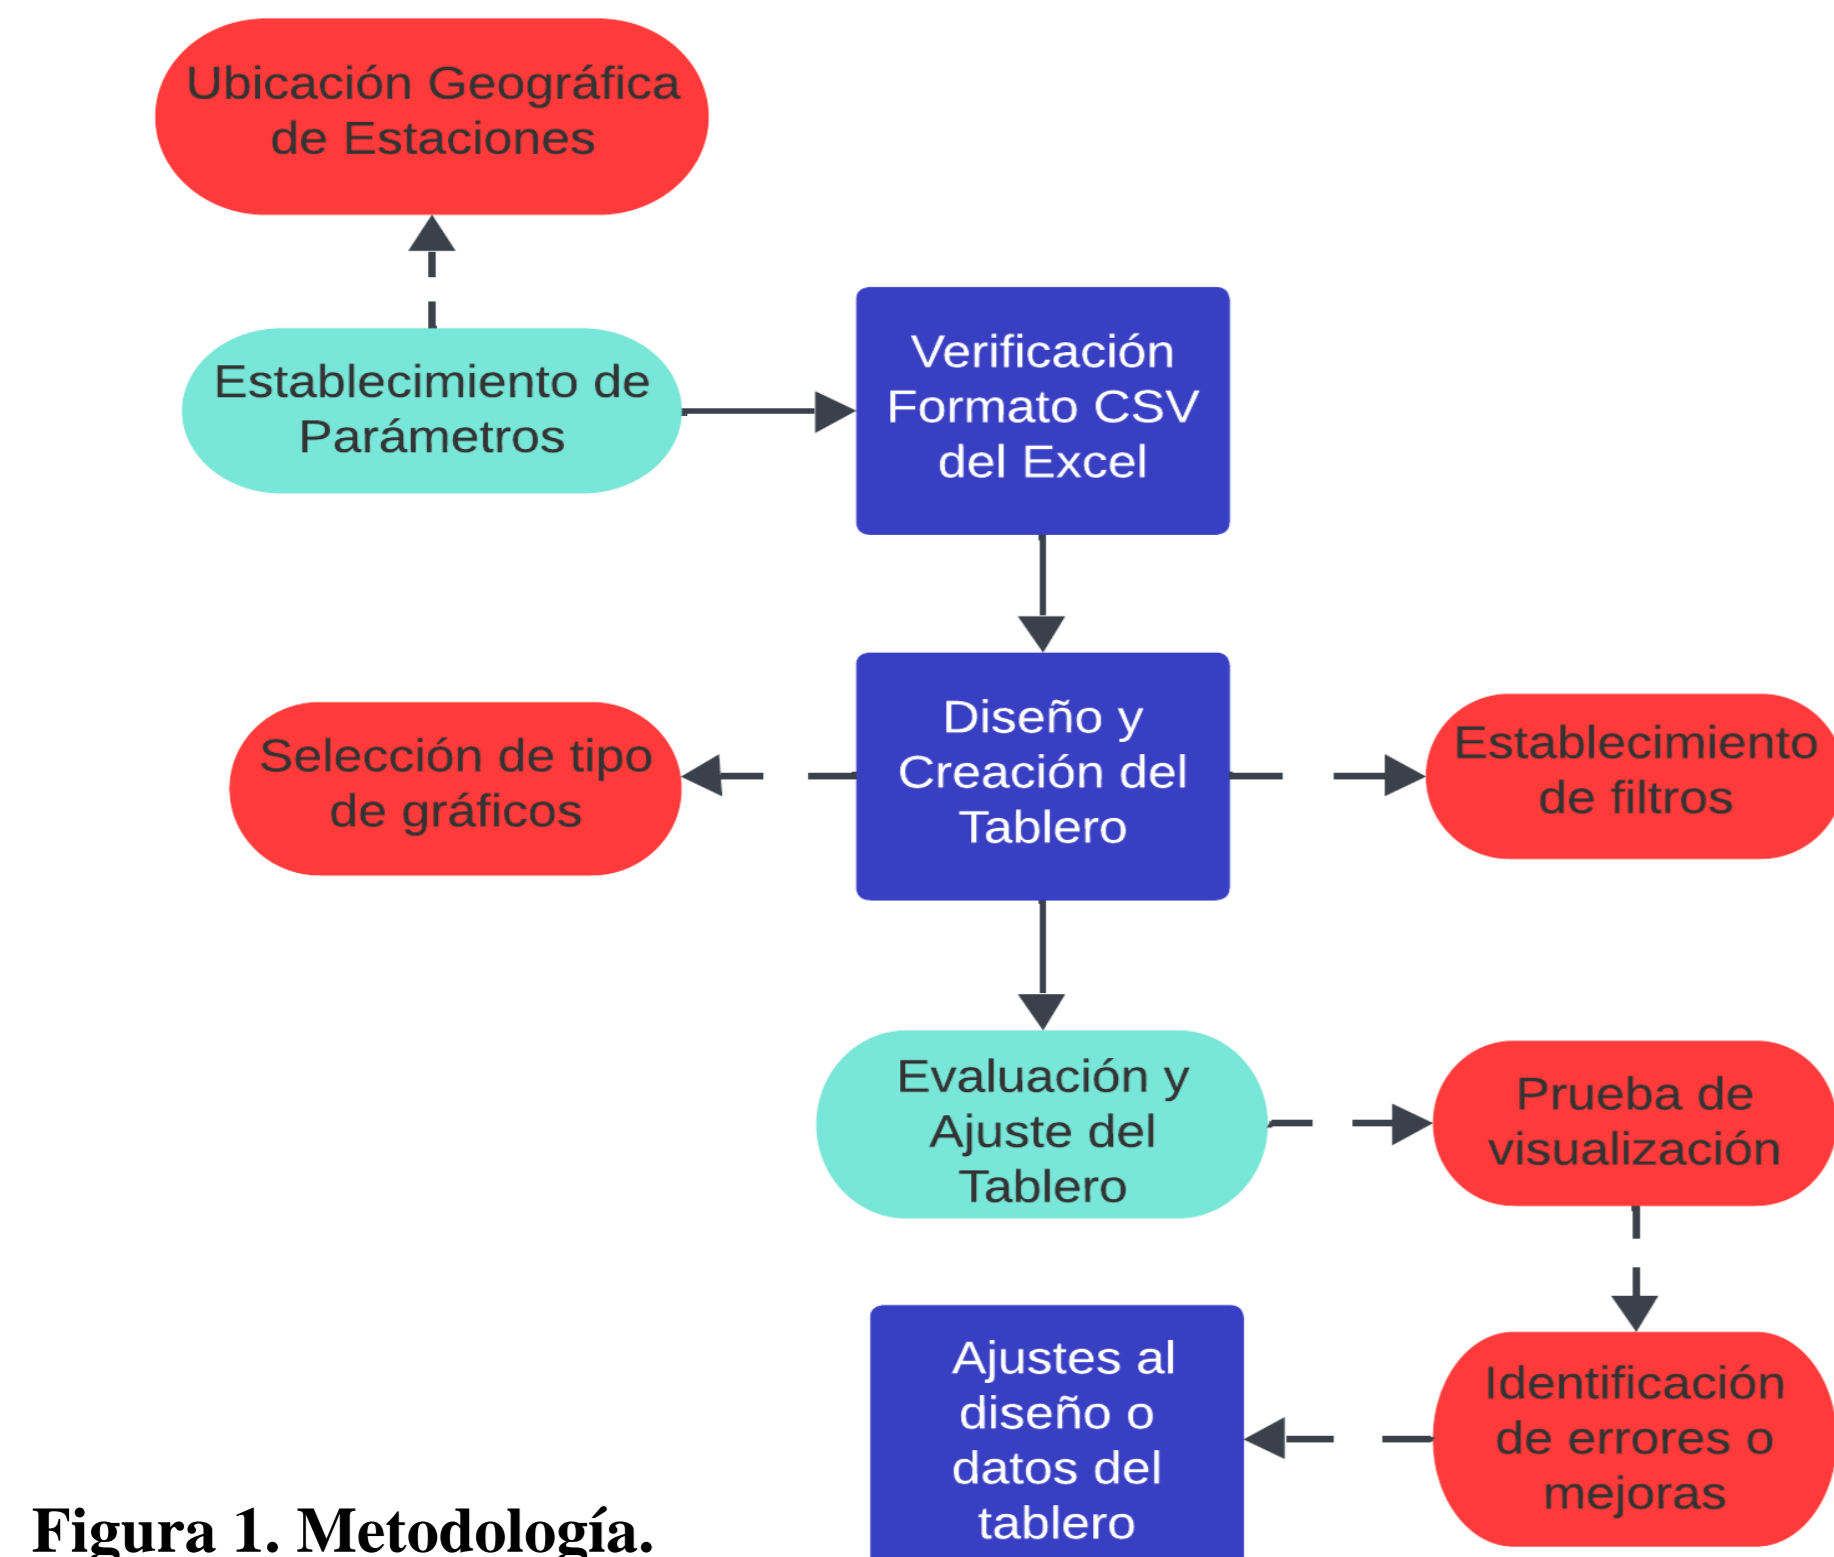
Ubicación Geográfica de Estaciones

Establecimiento de Parámetros

Verificación Formato CSV del Excel

Selección de tipo de gráficos

Diseño y Creación del Tablero

Establecimiento de filtros

Evaluación y Ajuste del Tablero

Prueba de visualización

Ajustes al diseño o datos del tablero

Identificación de errores o mejoras

Figura 1. Metodología.